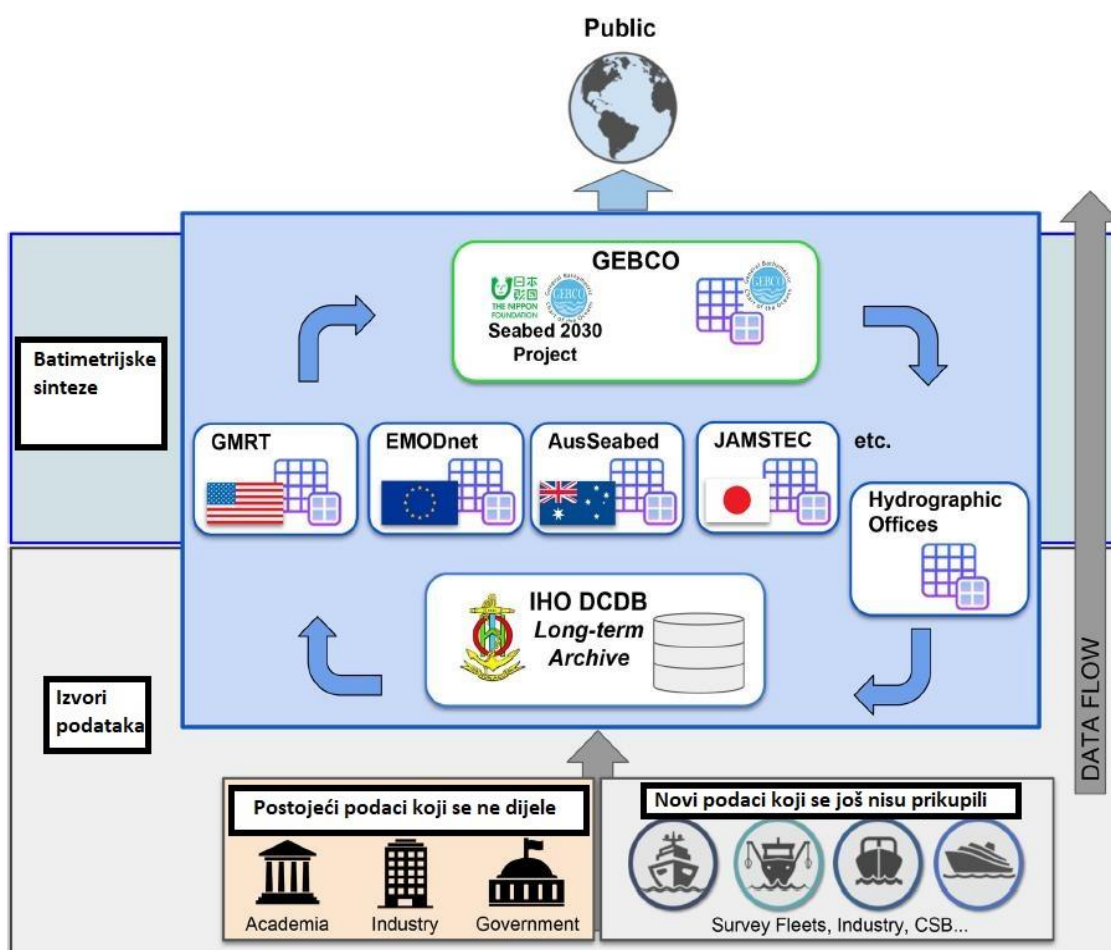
Public

GEBCO

THE NIPPON FOUNDATION

GEBCO

Seabed 2030 Project

GEBCO

Batimetrijske sinteze

GMRT

EMODnet

AusSeabed

JAMSTEC

etc.

Hydrographic Offices

IHO DCDB
*Long-term Archive*

Izvori podataka

DATA FLOW

Postojeći podaci koji se ne dijele

Academia Industry Government

Novi podaci koji se još nisu prikupili

Survey Fleets, Industry, CSB...